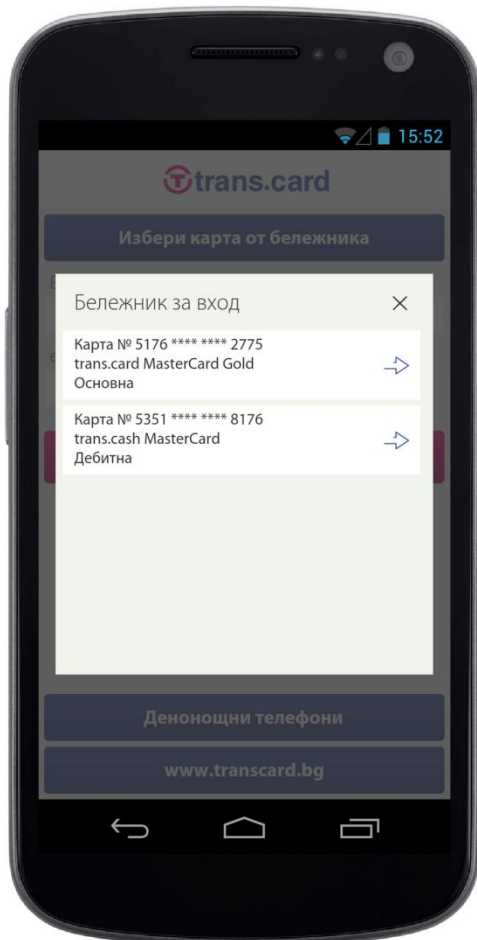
15:52

trans.card

Избери карта от бележника

Бележник за вход

×

Карта № 5176 **** **** 2775
trans.card MasterCard Gold
Основна

Карта № 5351 **** **** 8176
trans.cash MasterCard
Дебитна

Денонощни телефони

www.transcard.bg